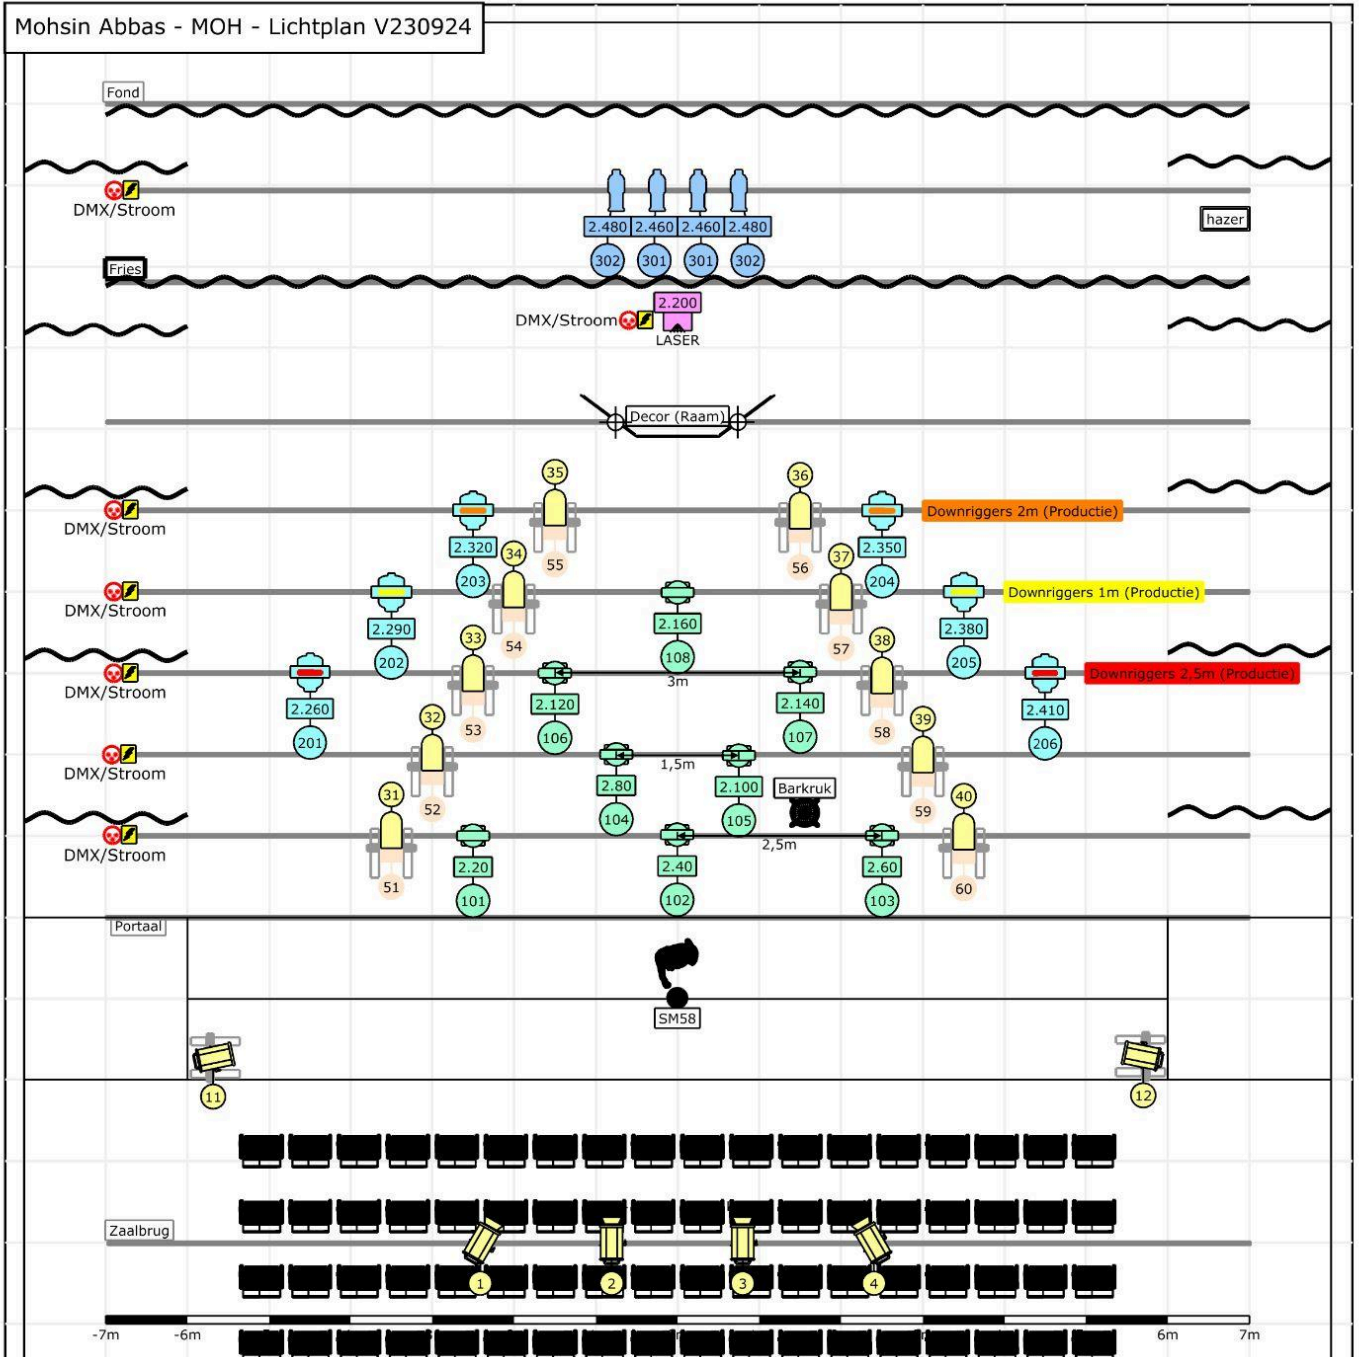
Mohsin Abbas - MOH - Lichtplan V230924

Fond

DMX/Stroom

2.480 2.460 2.460 2.480

302 301 301 302

hazer

Fries

2.200

DMX/Stroom

LASER

Decor (Raam)

35

36

DMX/Stroom

2.320

55

56

2.350

Downriggers 2m (Productie)

34

37

203

204

DMX/Stroom

2.290

2.160

2.380

Downriggers 1m (Productie)

54

57

202

33

108

38

205

DMX/Stroom

3m

Downriggers 2,5m (Productie)

2.260

2.120

2.140

2.410

53

58

201

32

106

107

39

206

DMX/Stroom

1,5m

2.80

2.100

Barkruk

52

59

31

104

105

40

DMX/Stroom

2,5m

2.20

2.40

2.60

51

60

101

102

103

Portaal

SM58

11

12

Zaalbrug

1 2 3 4

-7m -6m 6m 7m